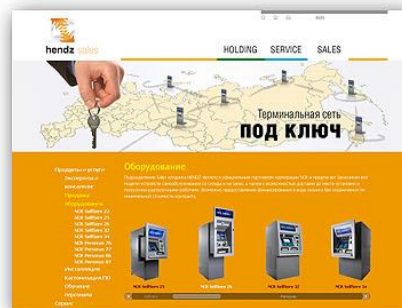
hendz sales

HOLDING SERVICE SALES

Терминальная сеть
ПОД КЛЮЧ

Продукты и услуги
Экспертиза и консалтинг
Продажи
Оборудование
NCR SelfServ 22
NCR SelfServ 24
NCR SelfServ 25
NCR SelfServ 32
NCR SelfServ 34
NCR Personas 75
NCR Personas 77
NCR Personas 86
NCR Personas 87
Инсталляция
Кастомизация ПО
Обучение
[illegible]
Сервис

Оборудование

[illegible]

NCR SelfServ 25
NCR SelfServ 32
NCR SelfServ 22
NCR Personas 86